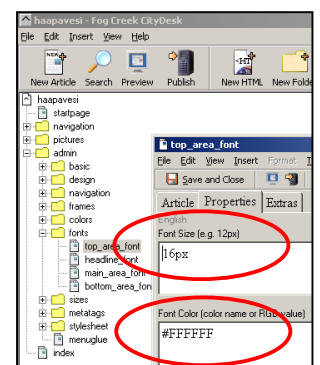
haapavesi - Fog Creek CityDesk
File Edit Insert View Help
New Article Search Preview Publish New HTML New Folde

haapavesi
startpage
navigation
pictures
admin
basic
design
navigation
frames
colors
fonts
top_area_font
headline_font
main_area_font
bottom_area_fon
sizes
metatags
stylesheet
menuglue
index

top_area_font
File Edit View Insert Format T
Save and Close
Article Properties Extras
English
Font Size (e.g. 12px)
16px
Font Color (color name or RGB value)
#FFFFFF